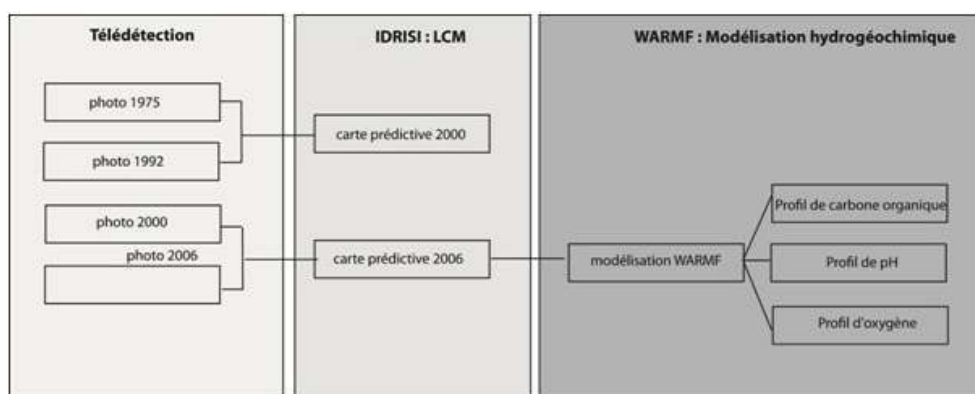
Télédétection

photo 1975

photo 1992

photo 2000

photo 2006

IDRISI : LCM

carte prédictive 2000

carte prédictive 2006

WARMF : Modélisation hydrogéochimique

modélisation WARMF

Profil de carbone organique

Profil de pH

Profil d'oxygène